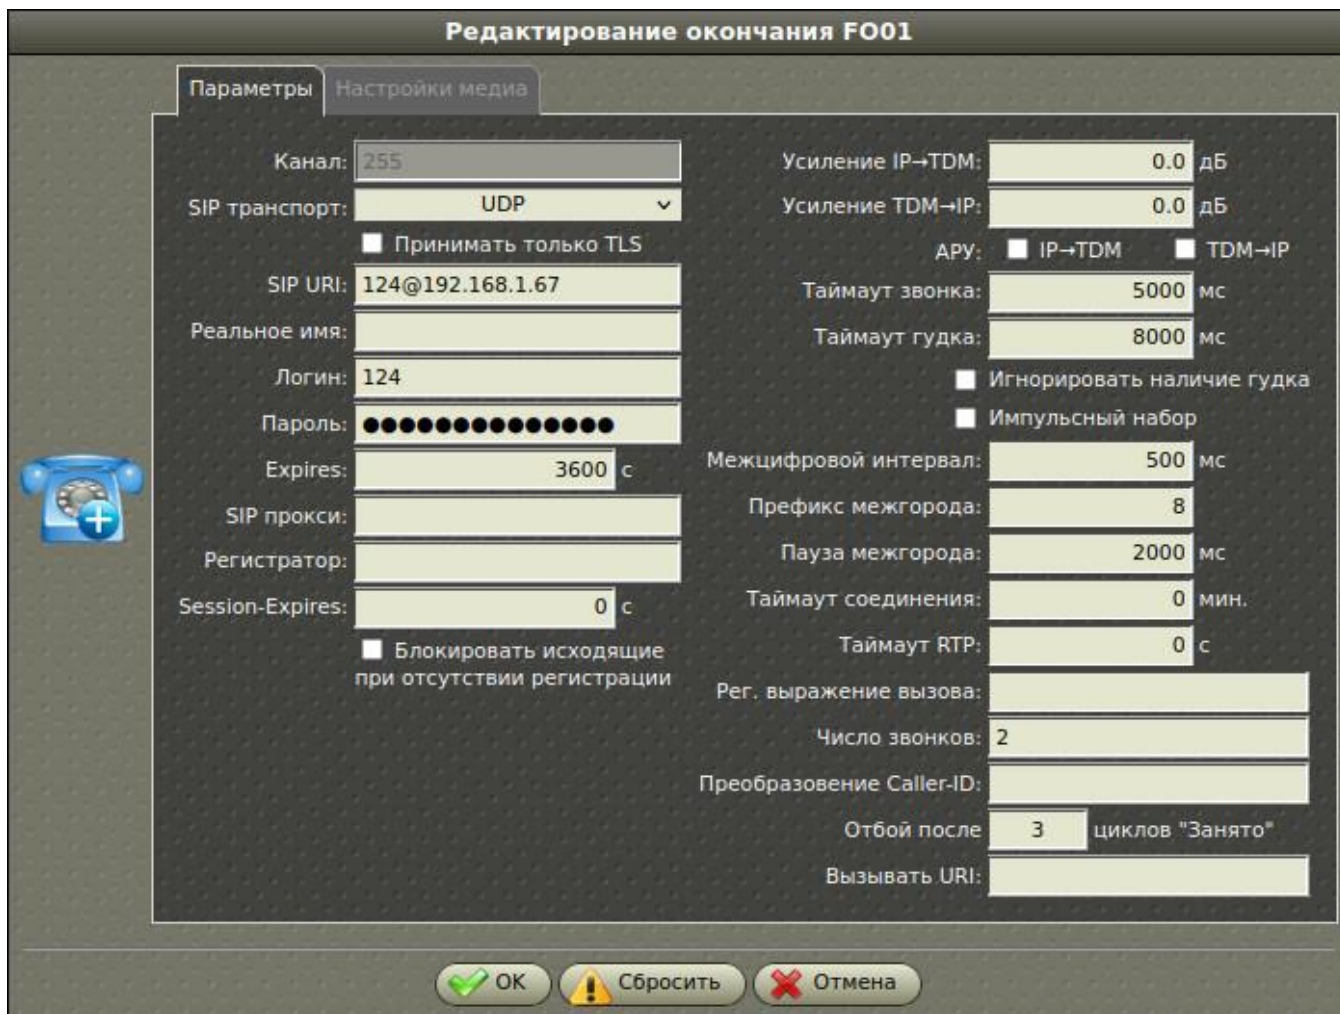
Редактирование окончания FO01

Параметры | Настройки медиа

Канал: 255
SIP транспорт: UDP
Принимать только TLS
SIP URI: 124@192.168.1.67
Реальное имя:
Логин: 124
Пароль: ●●●●●●●●●●●●●●
Expires: 3600 с
SIP прокси:
Регистратор:
Session-Expires: 0 с
Блокировать исходящие при отсутствии регистрации

Усиление IP→TDM: 0.0 дБ
Усиление TDM→IP: 0.0 дБ
АРУ: IP→TDM TDM→IP
Таймаут звонка: 5000 мс
Таймаут гудка: 8000 мс
Игнорировать наличие гудка
Импульсный набор
Межцифровой интервал: 500 мс
Префикс межгорода: 8
Пауза межгорода: 2000 мс
Таймаут соединения: 0 мин.
Таймаут RTP: 0 с
Рег. выражение вызова:
Число звонков: 2
Преобразование Caller-ID:
Отбой после 3 циклов "Занято"
Вызывать URI:

OK Сбросить Отмена